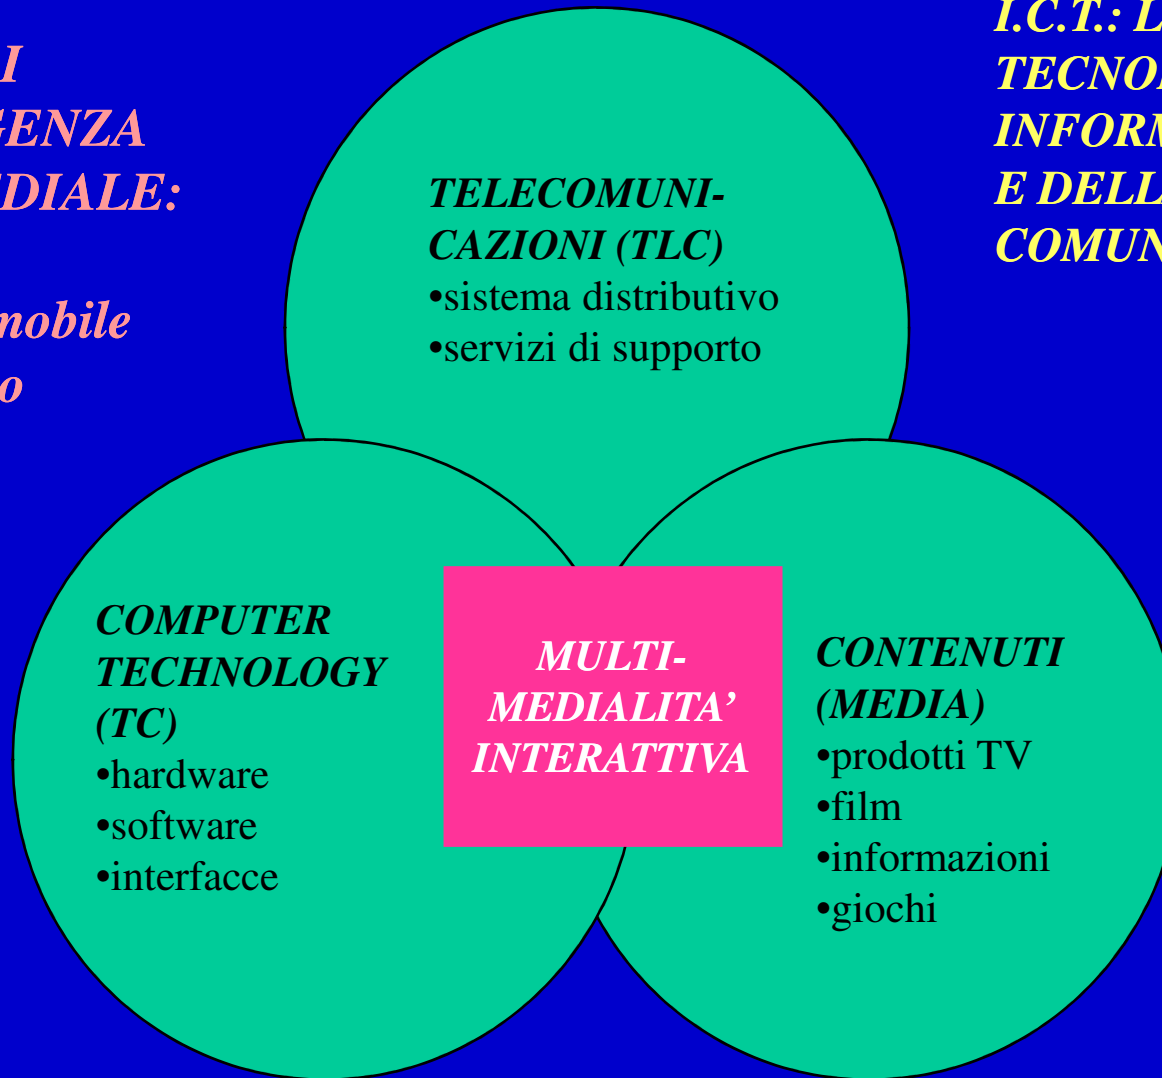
I
GENZA
DIALE:

mobile
o

I.C.T.: L
TECNO
INFORM
E DELL
COMUN

TELECOMUNICAZIONI (TLC)
•sistema distributivo
•servizi di supporto

COMPUTER TECHNOLOGY (TC)
•hardware
•software
•interfacce

MULTIMEDIALITA' INTERATTIVA

CONTENUTI (MEDIA)
•prodotti TV
•film
•informazioni
•giochi